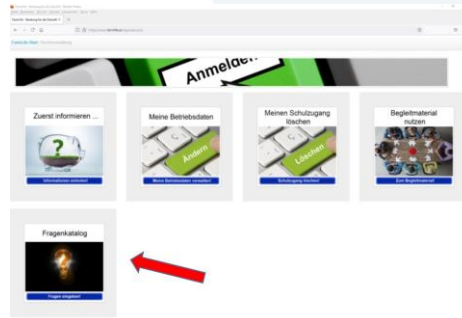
Anmelden

Zuerst informieren ...

Informationen einholen!

Meine Betriebsdaten

Ändern

Meine Betriebsdaten verwalten

Meinen Schulzugang löschen

Löschen

Schulzugang löschen!

Begleitmaterial nutzen

Zum Begleitmaterial

Fragenkatalog

Fragen eingeben!